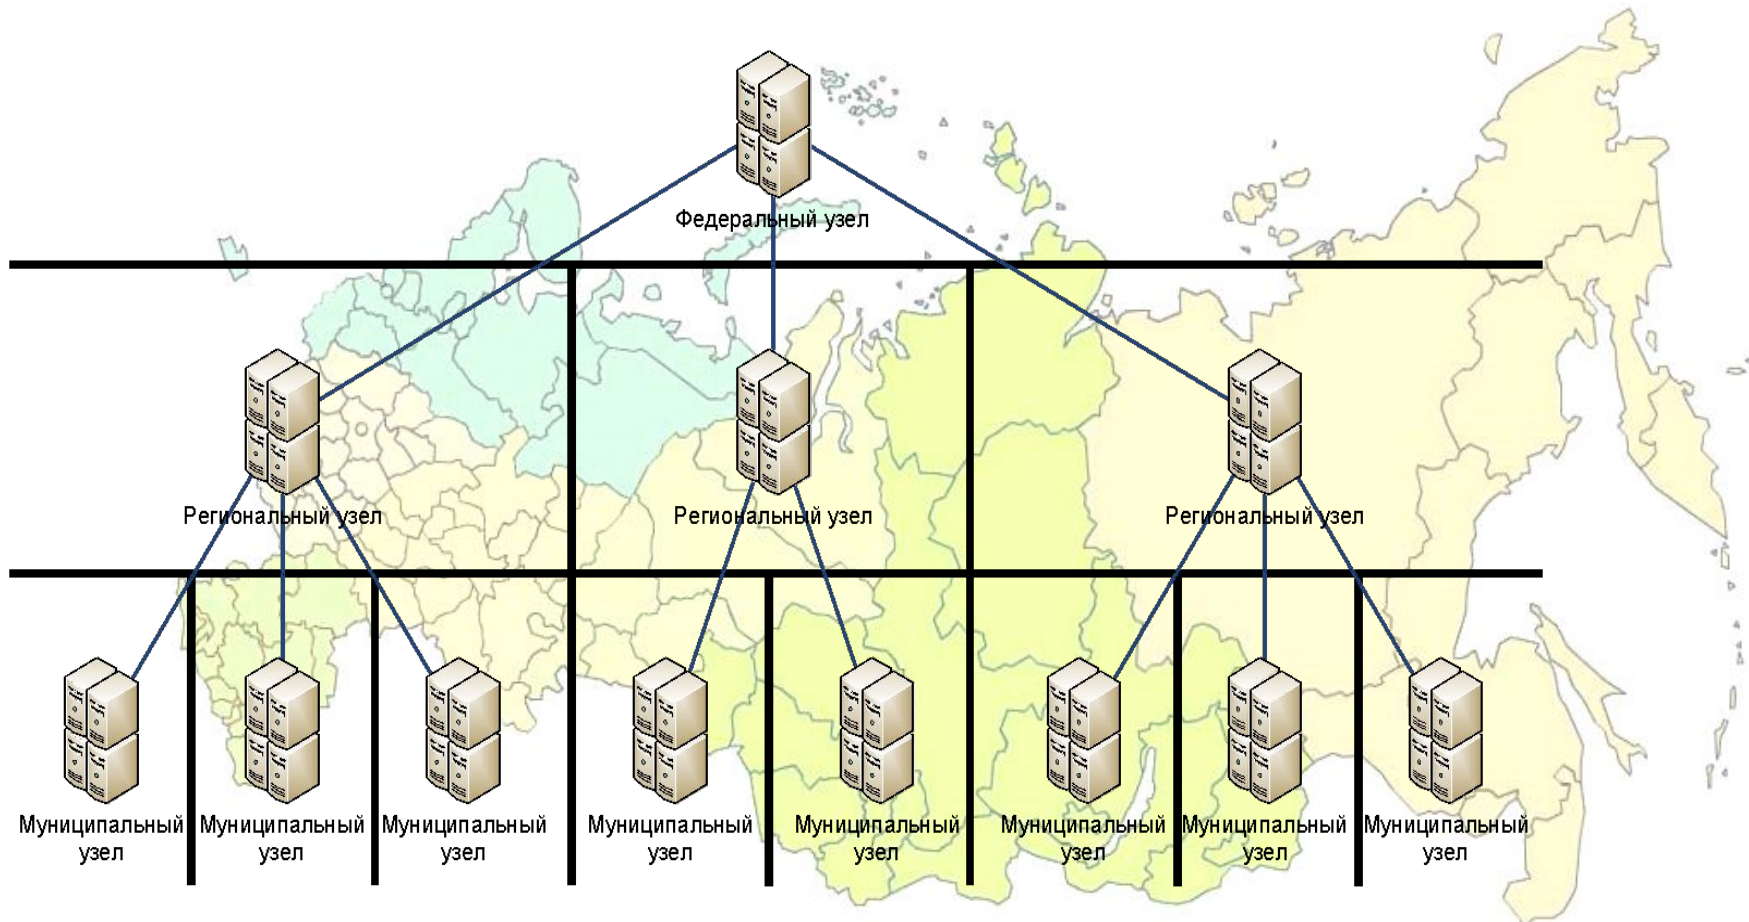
Федеральный узел

Региональный узел

Региональный узел

Региональный узел

Муниципальный узел

Муниципальный узел

Муниципальный узел

Муниципальный узел

Муниципальный узел

Муниципальный узел

Муниципальный узел

Муниципальный узел